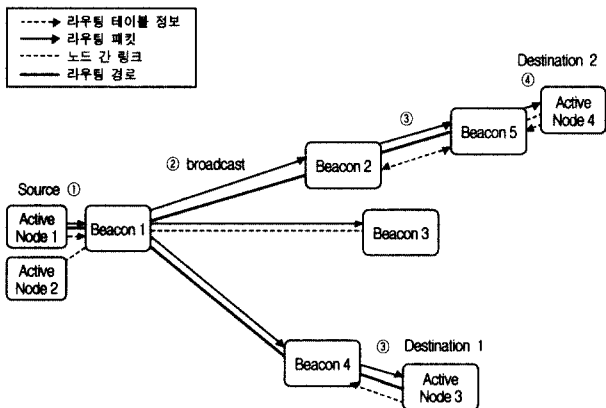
라우팅 테이블 정보
라우팅 패킷
노드 간 링크
라우팅 경로

Destination 2
④
Active Node 4
③
Beacon 5
② broadcast
Beacon 2
Source ①
Active Node 1
Beacon 1
Beacon 3
Active Node 2
Beacon 4
③ Destination 1
Active Node 3